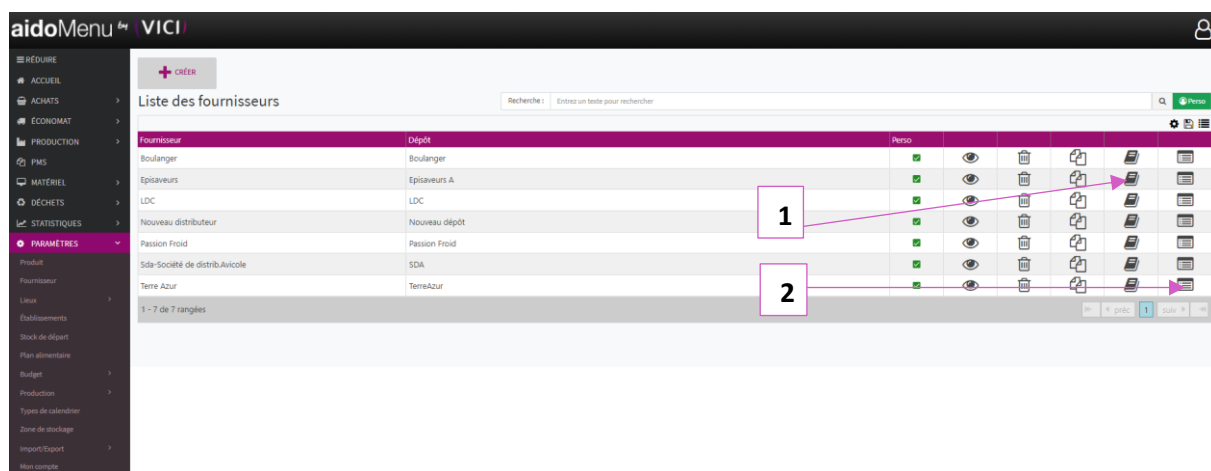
aidoMenu (VICI)

RÉDUIRE
ACCUEIL
ACHATS
ÉCONOMAT
PRODUCTION
PMS
MATÉRIEL
DÉCHETS
STATISTIQUES
PARAMÈTRES
Produit
Fournisseur
Lieux
Établissements
Stock de départ
Plan alimentaire
Budget
Production
Types de calendrier
Zone de stockage
Import/Export
Mon compte

CRÉER

Liste des fournisseurs

Recherche : Entrez un texte pour rechercher

Perso

| Fournisseur | Dépôt | Perso |
|---|---|---|
| Boulanger | Boulanger | |
| Episaveurs | Episaveurs A | |
| LDC | LDC | |
| Nouveau distributeur | Nouveau dépôt | |
| Passion Froid | Passion Froid | |
| Sda-Société de distrib.Avicole | SDA | |
| Terre Azur | TerreAzur | |

1 - 7 de 7 rangées

préc 1 suiv

1

2